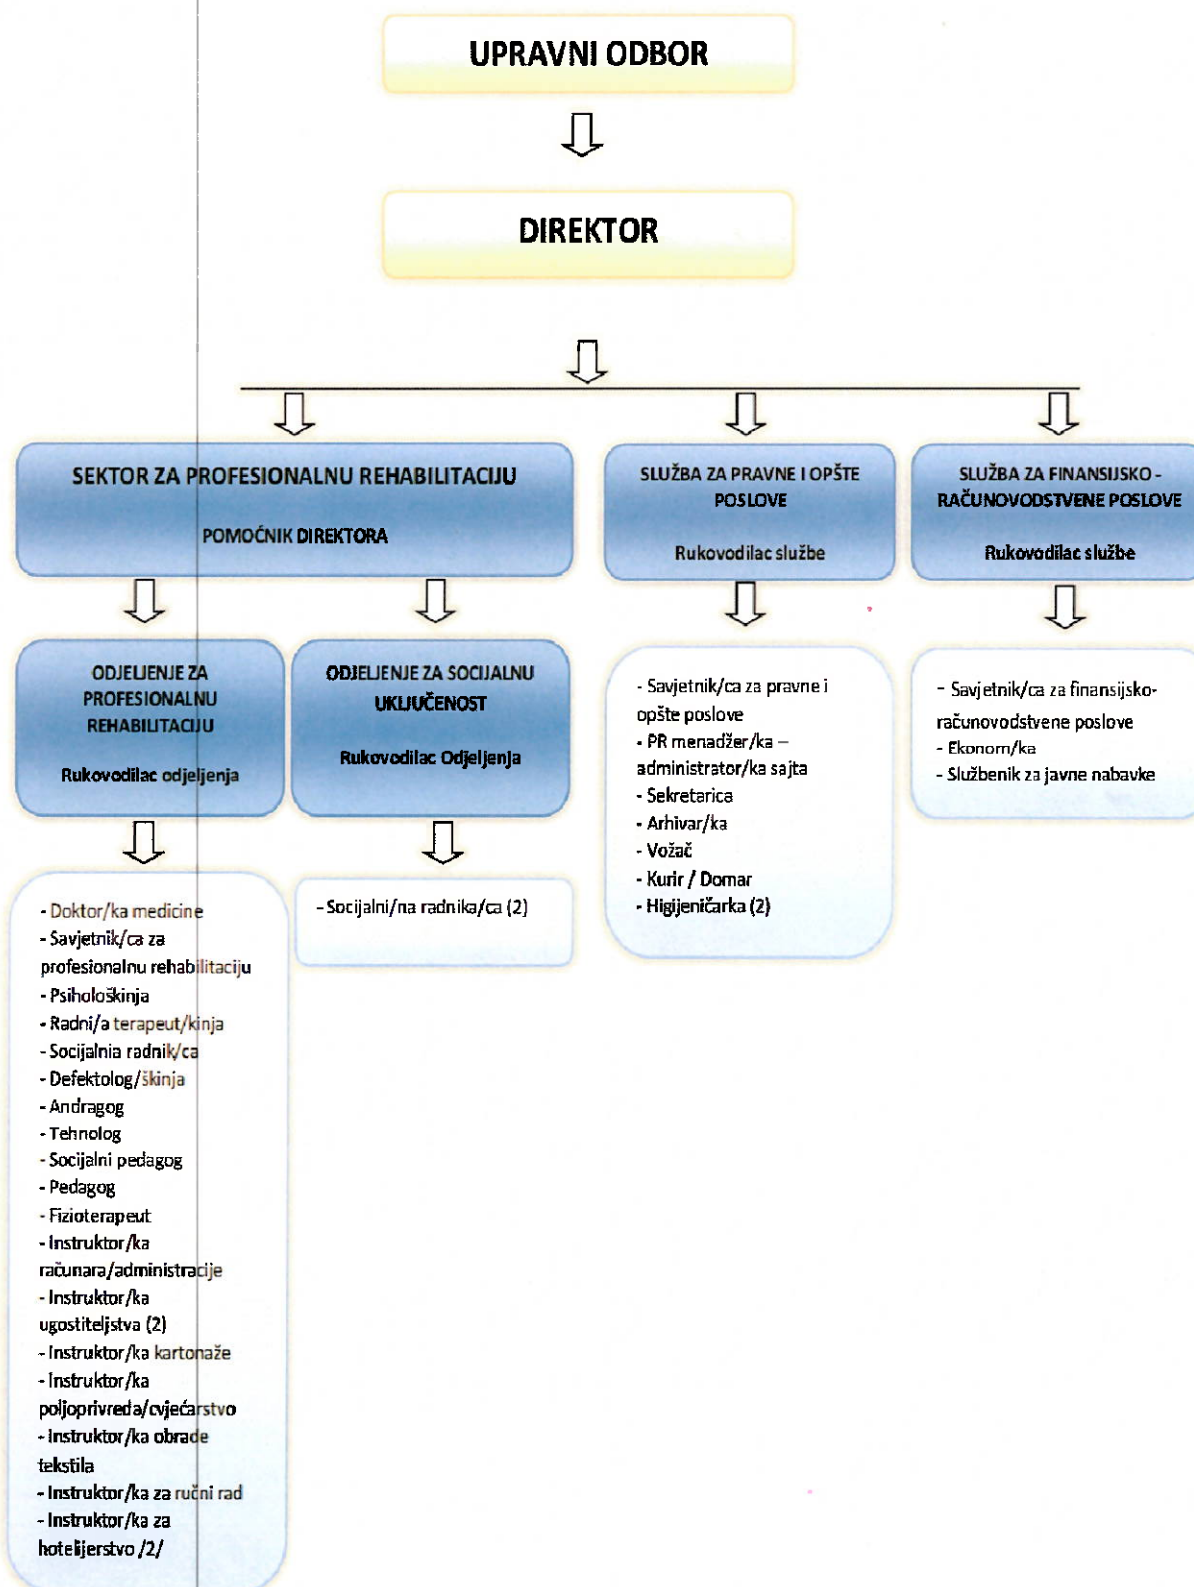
UPRAVNI ODBOR

DIREKTOR

SEKTOR ZA PROFESIONALNU REHABILITACIJU

POMOĆNIK DIREKTORA

SLUŽBA ZA PRAVNE I OPŠTE POSLOVE

Rukovodilac službe

SLUŽBA ZA FINANSIJSKO - RAČUNOVODSTVENE POSLOVE

Rukovodilac službe

ODJELJENJE ZA PROFESIONALNU REHABILITACIJU

Rukovodilac odjeljenja

ODJELJENJE ZA SOCIJALNU UKLJUČENOST

Rukovodilac Odjeljenja

- Savjetnik/ca za pravne i opšte poslove
- PR menadžer/ka – administrator/ka sajta
- Sekretarica
- Arhivar/ka
- Vozač
- Kurir / Domar
- Higijeničarka (2)

- Savjetnik/ca za finansijsko-računovodstvene poslove
- Ekonom/ka
- Službenik za javne nabavke

- Doktor/ka medicine
- Savjetnik/ca za profesionalnu rehabilitaciju
- Psihološkinja
- Radni/a terapeut/kinja
- Socijalnia radnik/ca
- Defektolog/škinja
- Andragog
- Tehnolog
- Socijalni pedagog
- Pedagog
- Fizioterapeut
- Instruktor/ka računara/administracije
- Instruktor/ka ugostiteljstva (2)
- Instruktor/ka kartonaže
- Instruktor/ka poljoprivreda/cvjećarstvo
- Instruktor/ka obrade tekstila
- Instruktor/ka za ručni rad
- Instruktor/ka za hotelijerstvo /2/

- Socijalni/na radnika/ca (2)